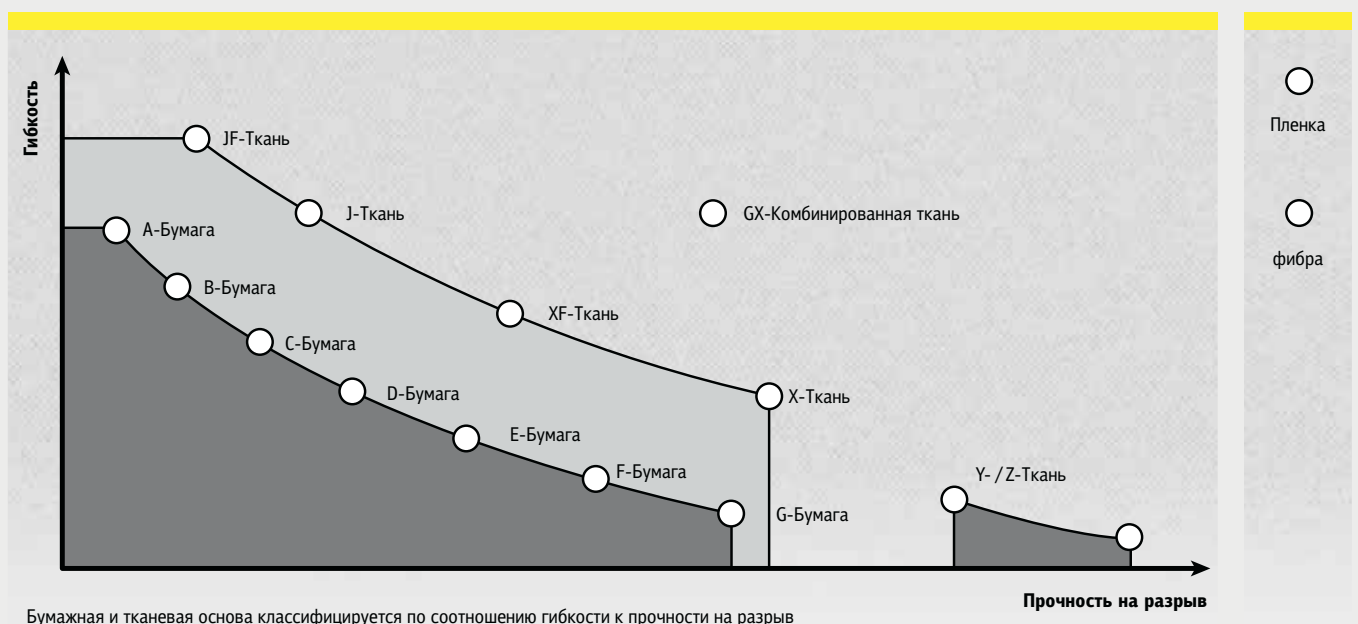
Гибкость

JF-Ткань

J-Ткань

A-Бумага

B-Бумага

C-Бумага

D-Бумага

E-Бумага

F-Бумага

G-Бумага

XF-Ткань

X-Ткань

GX-Комбинированная ткань

Y- / Z-Ткань

Прочность на разрыв

Бумажная и тканевая основа классифицируется по соотношению гибкости к прочности на разрыв

Пленка

фибра